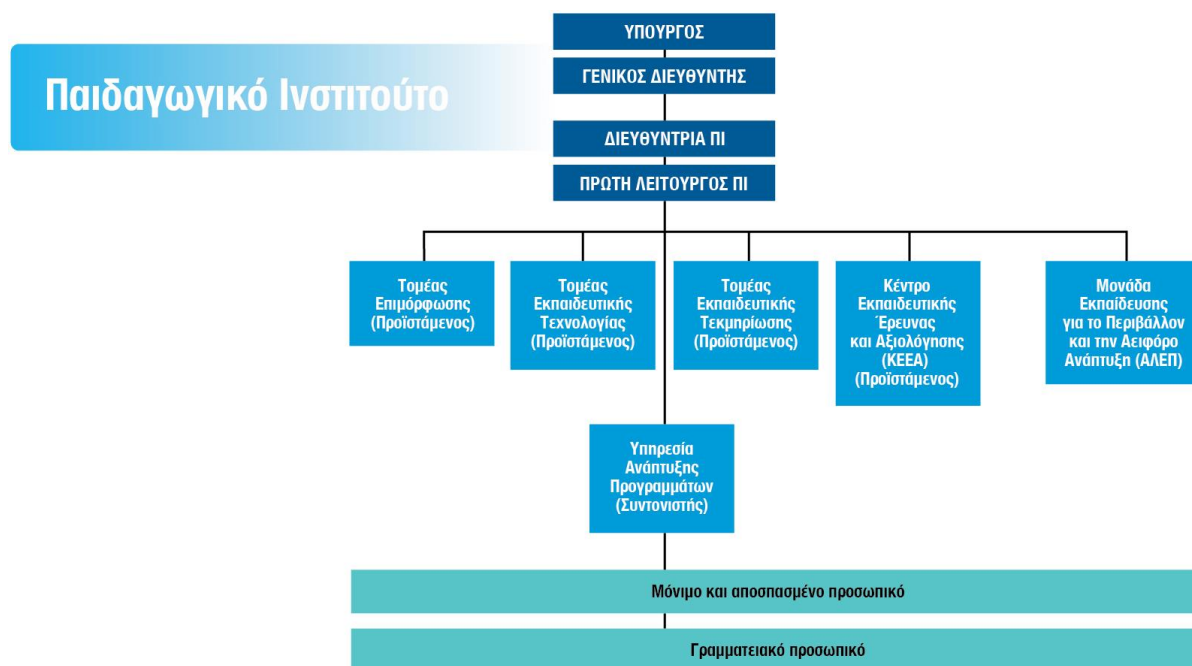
Παιδαγωγικό Ινστιτούτο

ΥΠΟΥΡΓΟΣ

ΓΕΝΙΚΟΣ ΔΙΕΥΘΥΝΤΗΣ

ΔΙΕΥΘΥΝΤΡΙΑ ΠΙ

ΠΡΩΤΗ ΛΕΙΤΟΥΡΓΟΣ ΠΙ

Τομέας Επιμόρφωσης (Προϊστάμενος)

Τομέας Εκπαιδευτικής Τεχνολογίας (Προϊστάμενος)

Τομέας Εκπαιδευτικής Τεκμηρίωσης (Προϊστάμενος)

Κέντρο Εκπαιδευτικής Έρευνας και Αξιολόγησης (ΚΕΕΑ) (Προϊστάμενος)

Μονάδα Εκπαίδευσης για το Περιβάλλον και την Αειφόρο Ανάπτυξη (ΑΛΕΠ)

Υπηρεσία Ανάπτυξης Προγραμμάτων (Συντονιστής)

Μόνιμο και αποσπασμένο προσωπικό

Γραμματειακό προσωπικό